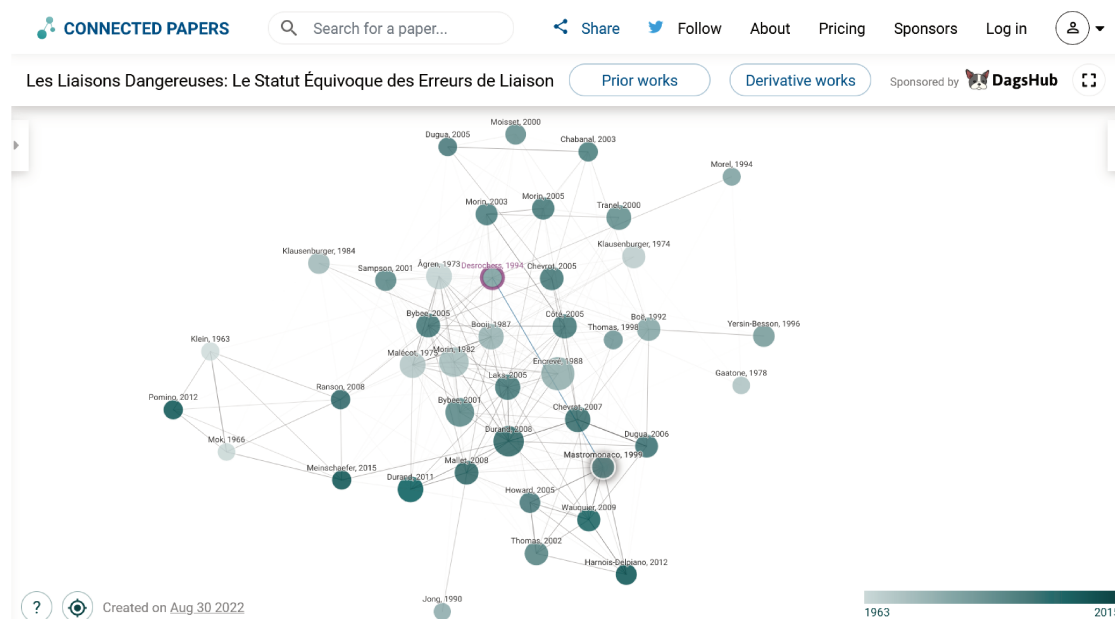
CONNECTED PAPERS
Search for a paper...
Share
Follow
About
Pricing
Sponsors
Log in

Les Liaisons Dangereuses: Le Statut Équivoque des Erreurs de Liaison
Prior works
Derivative works
Sponsored by DagsHub

Moisset, 2000
Dugua, 2005
Chabanal, 2003
Morel, 1994
Morin, 2003
Morin, 2005
Tranel, 2000
Klausenburger, 1974
Klausenburger, 1984
Sampson, 2001
Ågren, 1973
Desrochers, 1994
Chevrot, 2005
Bybee, 2005
Booij, 1987
Côté, 2005
Boë, 1992
Thomas, 1998
Yersin-Besson, 1996
Klein, 1963
Malécot, 1975
Morin, 1982
Encrevé, 1988
Laks, 2005
Gaatone, 1978
Ranson, 2008
Pomino, 2012
Bybee, 2001
Chevrot, 2007
Mok, 1966
Durand, 2008
Dugua, 2006
Mastromonaco, 1999
Meinschaefer, 2015
Durand, 2011
Mallet, 2008
Howard, 2005
Wauquier, 2009
Thomas, 2002
Harnois-Delpiano, 2012
Jong, 1990

Created on Aug 30 2022
1963
201